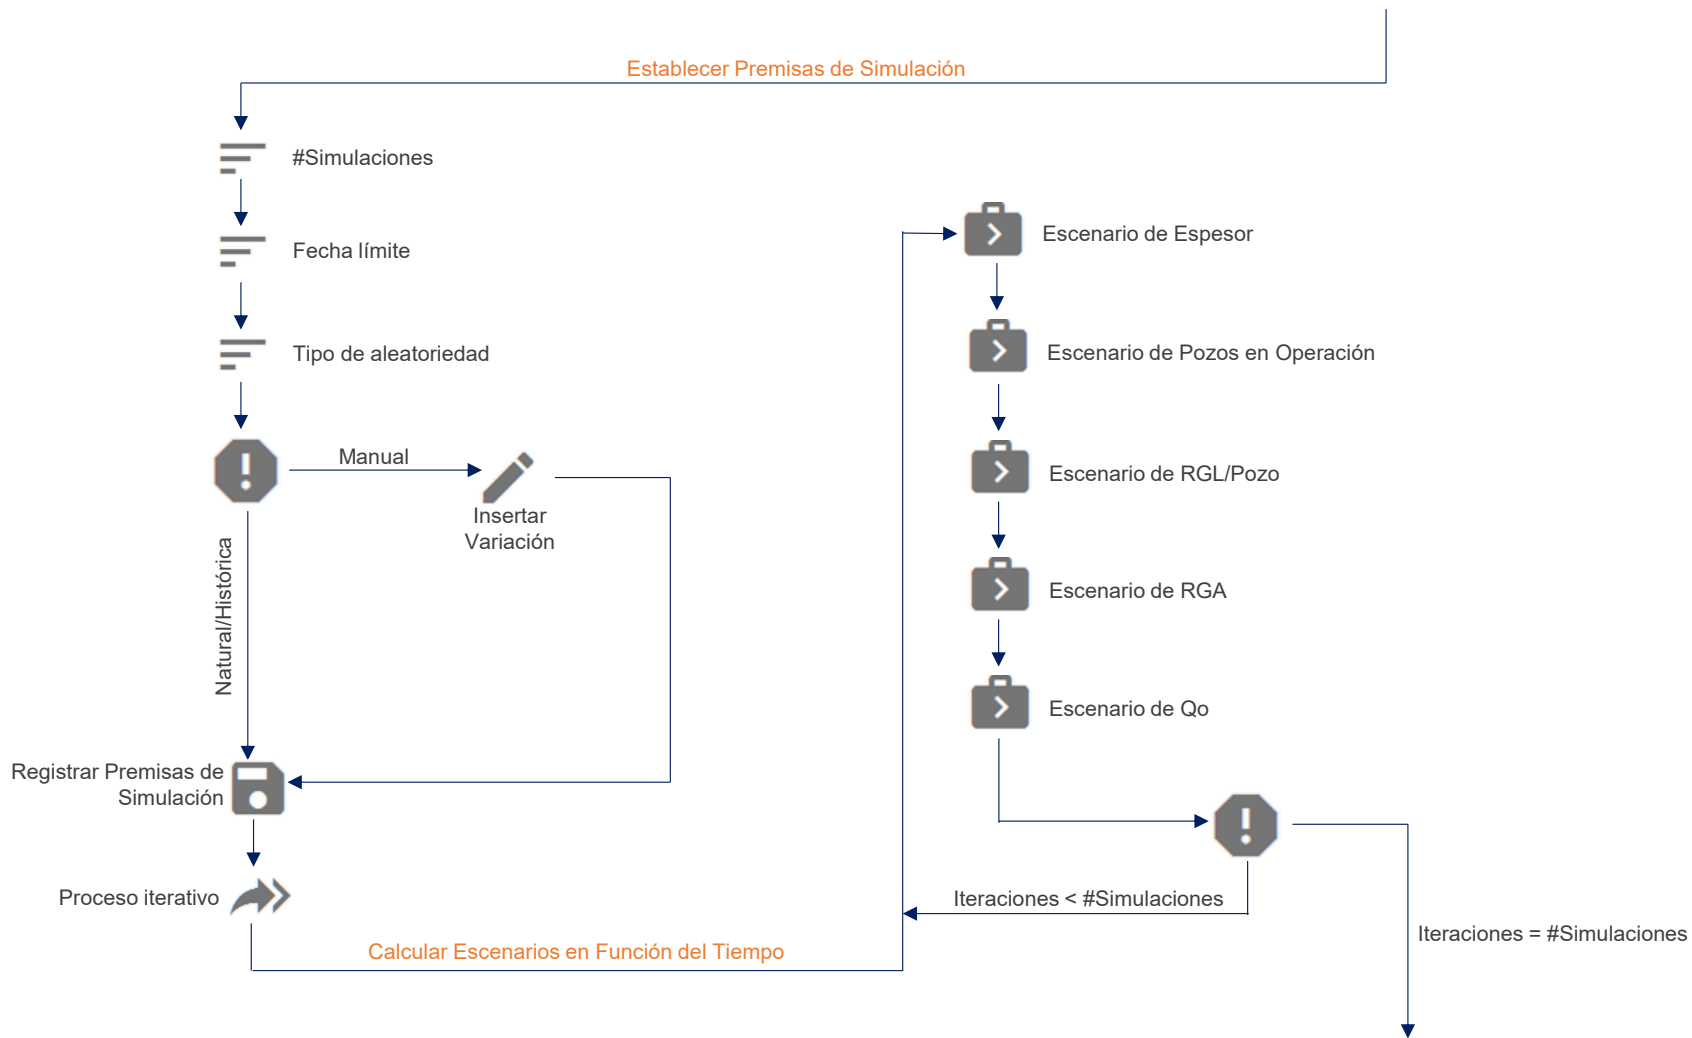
Establecer Premisas de Simulación

#Simulaciones

Fecha límite

Tipo de aleatoriedad

Manual

Insertar Variación

Natural/Histórica

Registrar Premisas de Simulación

Proceso iterativo

Calcular Escenarios en Función del Tiempo

Escenario de Espesor

Escenario de Pozos en Operación

Escenario de RGL/Pozo

Escenario de RGA

Escenario de Qo

Iteraciones < #Simulaciones

Iteraciones = #Simulaciones